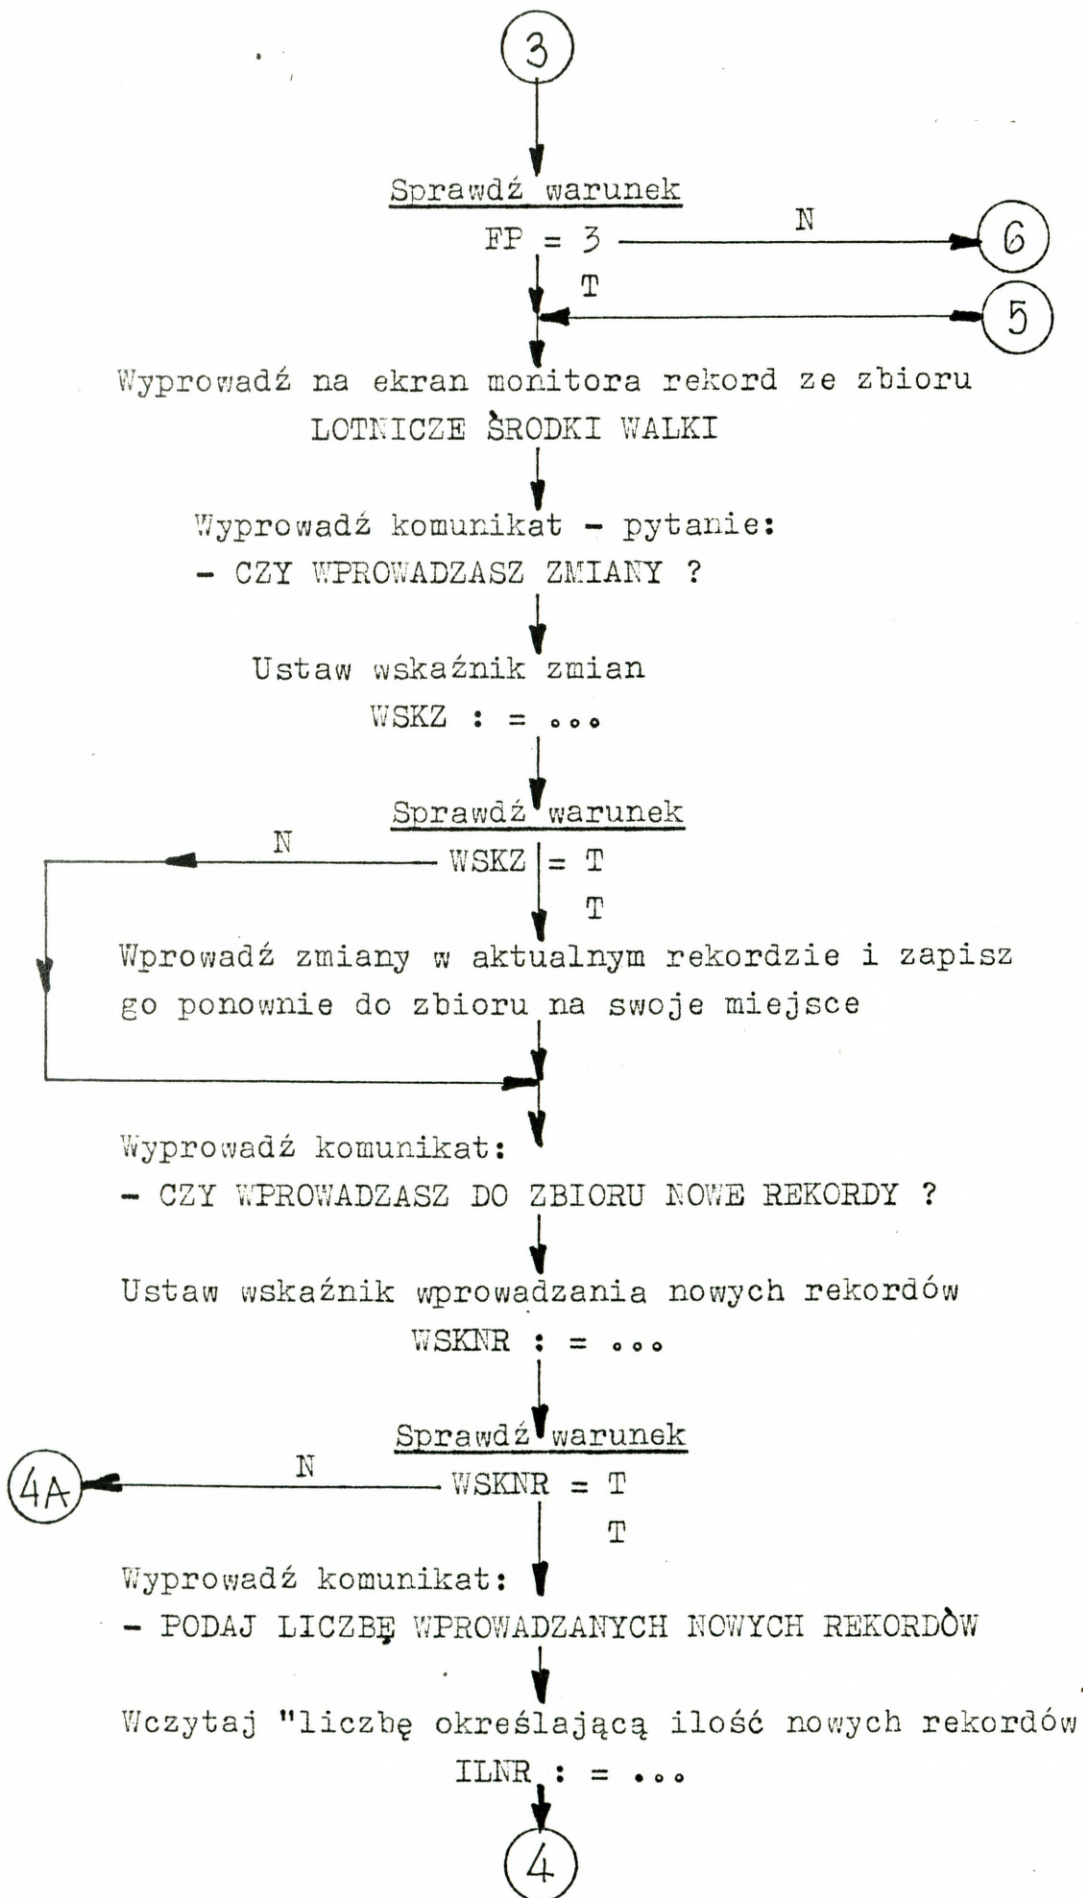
3

Sprawdź warunek

FP = 3 N 6

T

5

Wyprowadź na ekran monitora rekord ze zbioru LOTNICZE ŚRODKI WALKI

Wyprowadź komunikat - pytanie:
- CZY WPROWADZASZ ZMIANY ?

Ustaw wskaźnik zmian
WSKZ : = ...

Sprawdź warunek

N WSKZ = T

T

Wprowadź zmiany w aktualnym rekordzie i zapisz go ponownie do zbioru na swoje miejsce

Wyprowadź komunikat:
- CZY WPROWADZASZ DO ZBIORU NOWE REKORDY ?

Ustaw wskaźnik wprowadzania nowych rekordów
WSKNR : = ...

Sprawdź warunek

4A N WSKNR = T

T

Wyprowadź komunikat:
- PODAJ LICZBĘ WPROWADZANYCH NOWYCH REKORDÒW

Wczytaj "liczbę określającą ilość nowych rekordów
ILNR : = ...

4